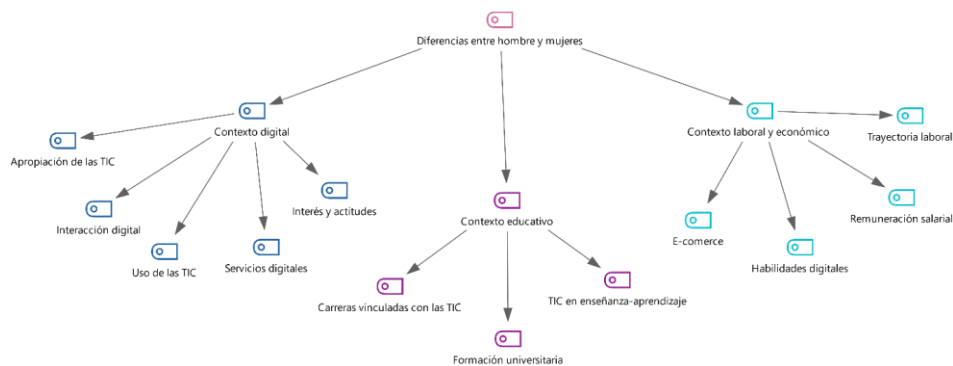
Diferencias entre hombre y mujeres

Contexto digital

Apropiación de las TIC

Interacción digital

Uso de las TIC

Servicios digitales

Interés y actitudes

Contexto educativo

Carreras vinculadas con las TIC

Formación universitaria

TIC en enseñanza-aprendizaje

Contexto laboral y económico

Trayectoria laboral

E-comerce

Habilidades digitales

Remuneración salarial